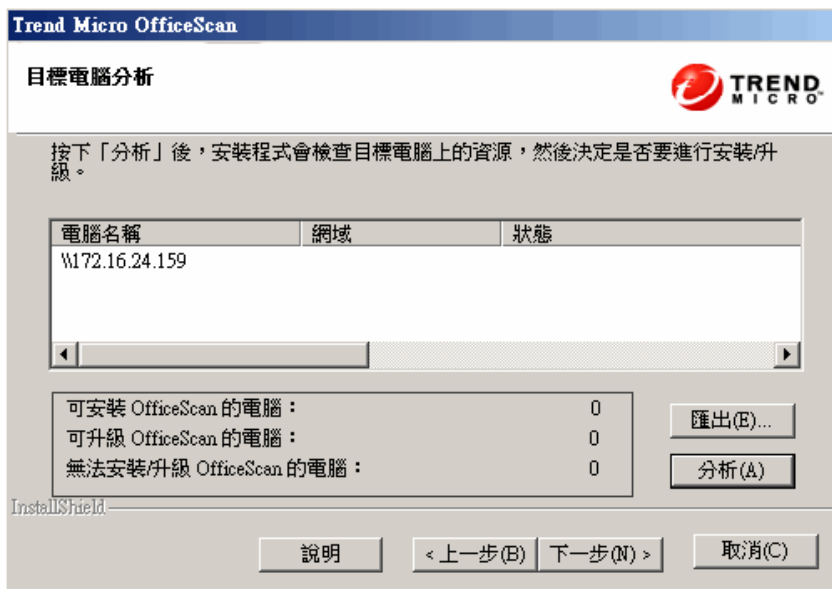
Trend Micro OfficeScan

目標電腦分析

TREND MICRO

按下「分析」後，安裝程式會檢查目標電腦上的資源，然後決定是否要進行安裝/升級。

| 電腦名稱 | 網域 | 狀態 |
|---|---|---|
| \\172.16.24.159 | | |

可安裝 OfficeScan 的電腦： 0
可升級 OfficeScan 的電腦： 0
無法安裝/升級 OfficeScan 的電腦： 0

匯出(E)...
分析(A)

InstallShield

說明
< 上一步(B)
下一步(N) >
取消(C)